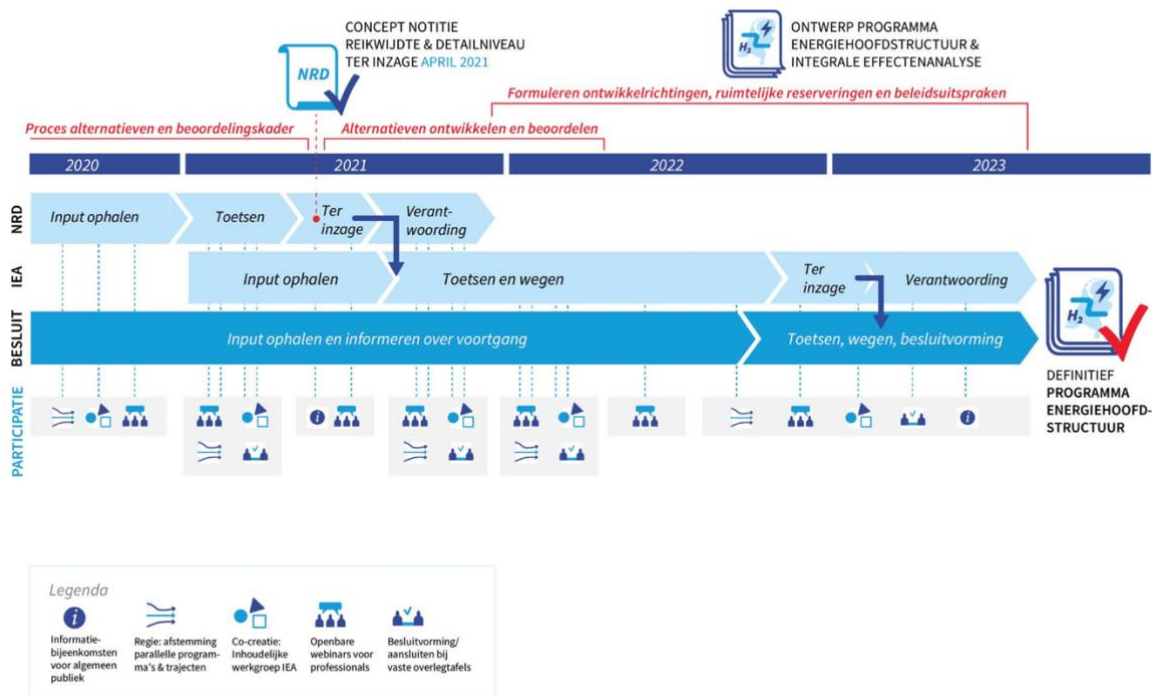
NRD

CONCEPT NOTITIE
REIKWIJDTE & DETAILNIVEAU
TER INZAGE APRIL 2021

$H_2$

ONTWERP PROGRAMMA
ENERGIEHOOFDSTRUCTUUR &
INTEGRALE EFFECTENANALYSE

Formuleren ontwikkelrichtingen, ruimtelijke reserveringen en beleidsuitspraken

Proces alternatieven en beoordelingskader

Alternatieven ontwikkelen en beoordelen

2020

2021

2022

2023

NRD

Input ophalen

Toetsen

Ter inzage

Verantwoording

IEA

Input ophalen

Toetsen en wegen

Ter inzage

Verantwoording

BESLUIT

Input ophalen en informeren over voortgang

Toetsen, wegen, besluitvorming

PARTICIPATIE

$H_2$

DEFINITIEF
PROGRAMMA
ENERGIEHOOFDSTRUCTUUR

Legenda

Informatiebijeenkomsten voor algemeen publiek

Regie: afstemming parallelle programma's & trajecten

Co-creatie: Inhoudelijke werkgroep IEA

Openbare webinars voor professionals

Besluitvorming/ aansluiten bij vaste overlegtafels